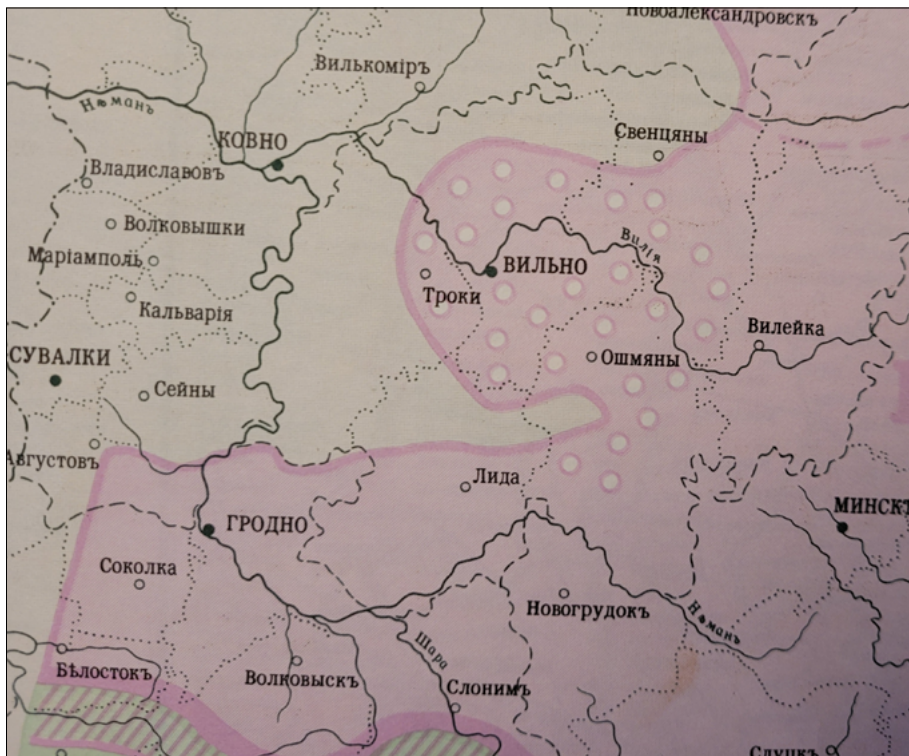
Новоалександровскъ
Вилькоміръ
Неманъ
КОВНО
Свенцяны
Владиславовъ
Волковышки
Вилія
Маріамполь
ВИЛЬНО
Троки
Кальварія
Вилейка
СУВАЛКИ
Ошмяны
Сейны
Августовъ
Лида
МИНСКЪ
ГРОДНО
Соколка
Новогрудокъ
Неманъ
Шара
Бѣлостокъ
Волковыскъ
Слонимъ
Слуцкъ